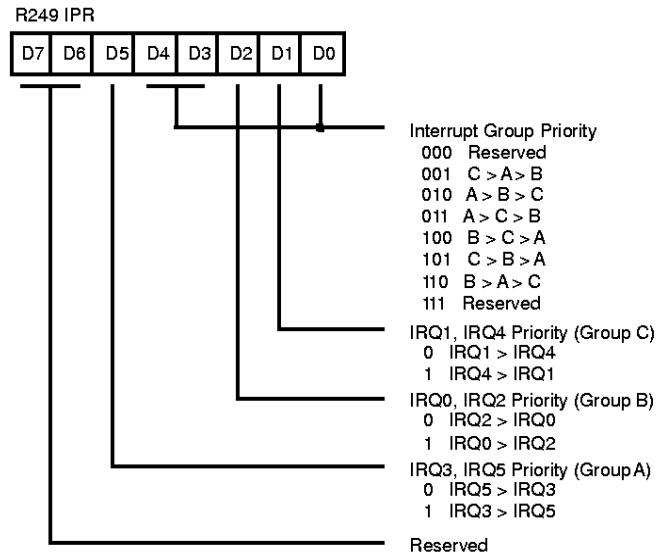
R249 IPR

| D7 | D6 | D5 | D4 | D3 | D2 | D1 | D0 |
|---|---|---|---|---|---|---|---|

Interrupt Group Priority
000 Reserved
001 C > A > B
010 A > B > C
011 A > C > B
100 B > C > A
101 C > B > A
110 B > A > C
111 Reserved

IRQ1, IRQ4 Priority (Group C)
0 IRQ1 > IRQ4
1 IRQ4 > IRQ1

IRQ0, IRQ2 Priority (Group B)
0 IRQ2 > IRQ0
1 IRQ0 > IRQ2

IRQ3, IRQ5 Priority (Group A)
0 IRQ5 > IRQ3
1 IRQ3 > IRQ5

Reserved